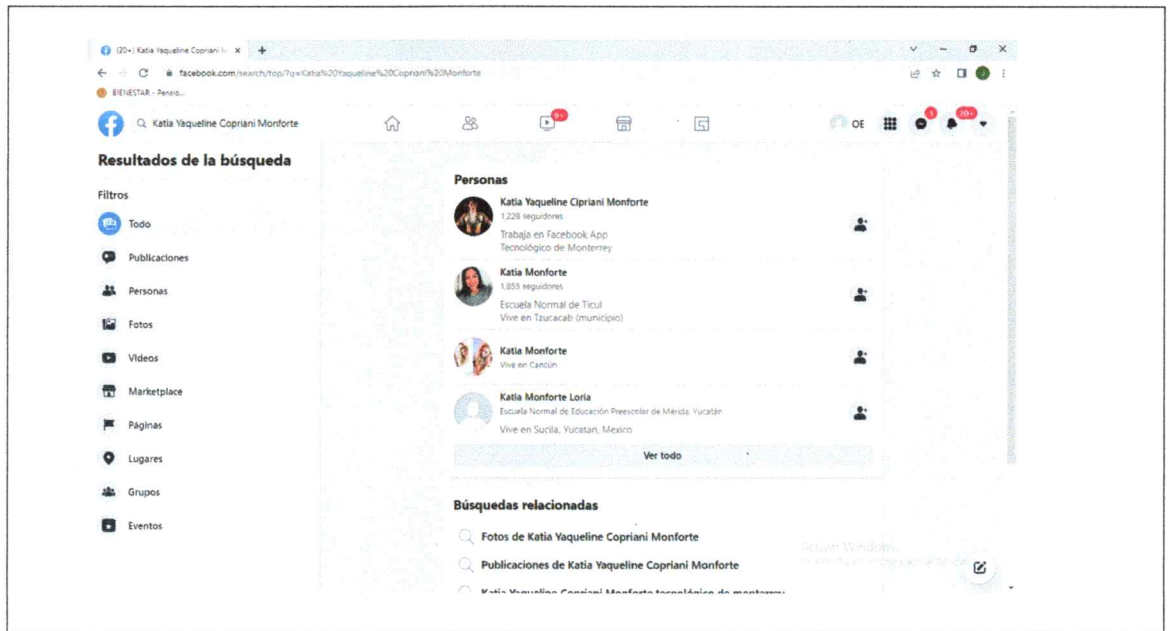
(20+) Katia Yaqueline Copriani M ×  +

facebook.com/search/top/?q=Katia%20Yaqueline%20Copriani%20Monforte

BIENESTAR - Pensió...

Katia Yaqueline Copriani Monforte

9+

OE

1

20+

Resultados de la búsqueda

Filtros

Todo

Publicaciones

Personas

Fotos

Videos

Marketplace

Páginas

Lugares

Grupos

Eventos

Personas

Katia Yaqueline Cipriani Monforte
1,228 seguidores
Trabaja en Facebook App
Tecnológico de Monterrey

Katia Monforte
1,855 seguidores
Escuela Normal de Ticul
Vive en Tzucacab (municipio)

Katia Monforte
Vive en Cancún

Katia Monforte Loria
Escuela Normal de Educación Preescolar de Mérida, Yucatán
Vive en Sucila, Yucatan, Mexico

Ver todo

Búsquedas relacionadas

Fotos de Katia Yaqueline Copriani Monforte

Publicaciones de Katia Yaqueline Copriani Monforte

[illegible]

Activar Windows
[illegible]